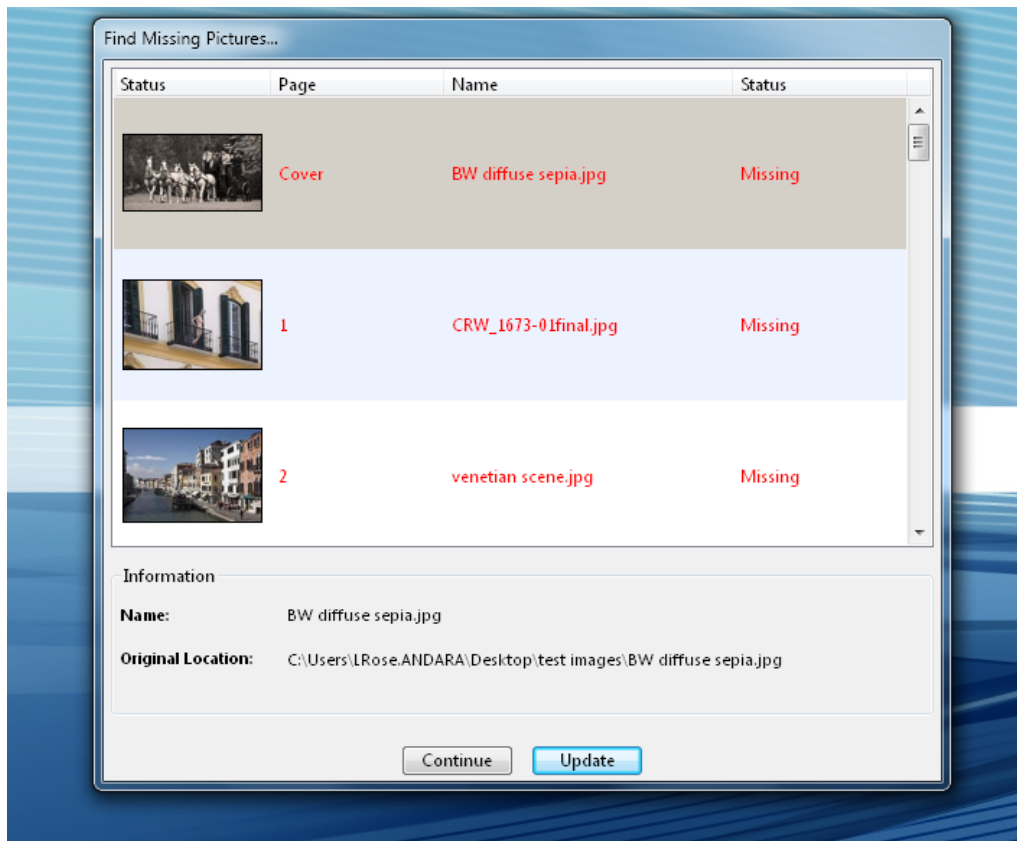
Find Missing Pictures...

| Status | Page | Name | Status |
|---|---|---|---|
| | Cover | BW diffuse sepia.jpg | Missing |
| | 1 | CRW_1673-01final.jpg | Missing |
| | 2 | venetian scene.jpg | Missing |

Information

Name: BW diffuse sepia.jpg

Original Location: C:\Users\LRose.ANDARA\Desktop\test images\BW diffuse sepia.jpg

Continue Update